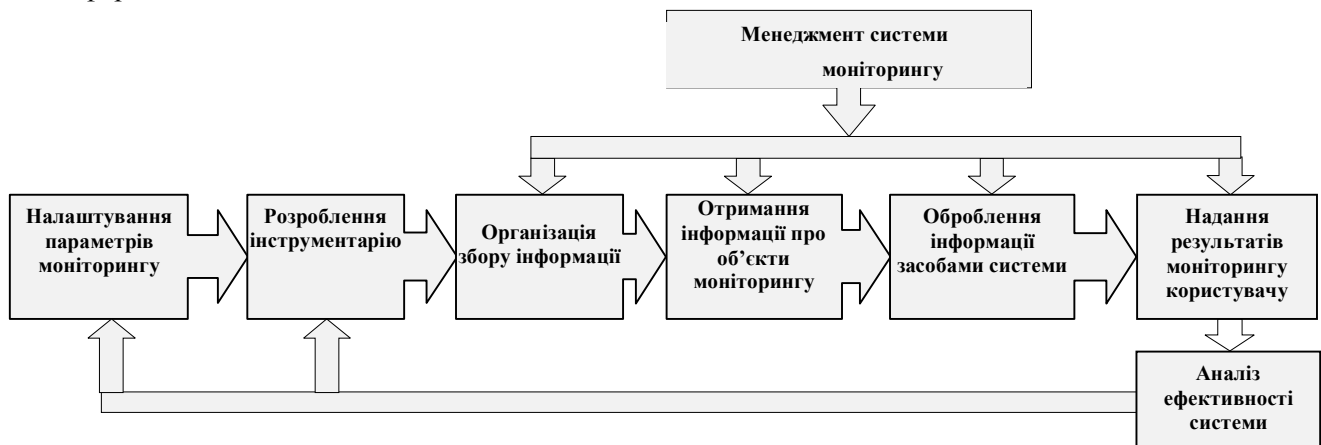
Менеджмент системи моніторингу

Налаштування параметрів моніторингу

Розроблення інструментарію

Організація збору інформації

Отримання інформації про об'єкти моніторингу

Оброблення інформації засобами системи

Надання результатів моніторингу користувачу

Аналіз ефективності системи